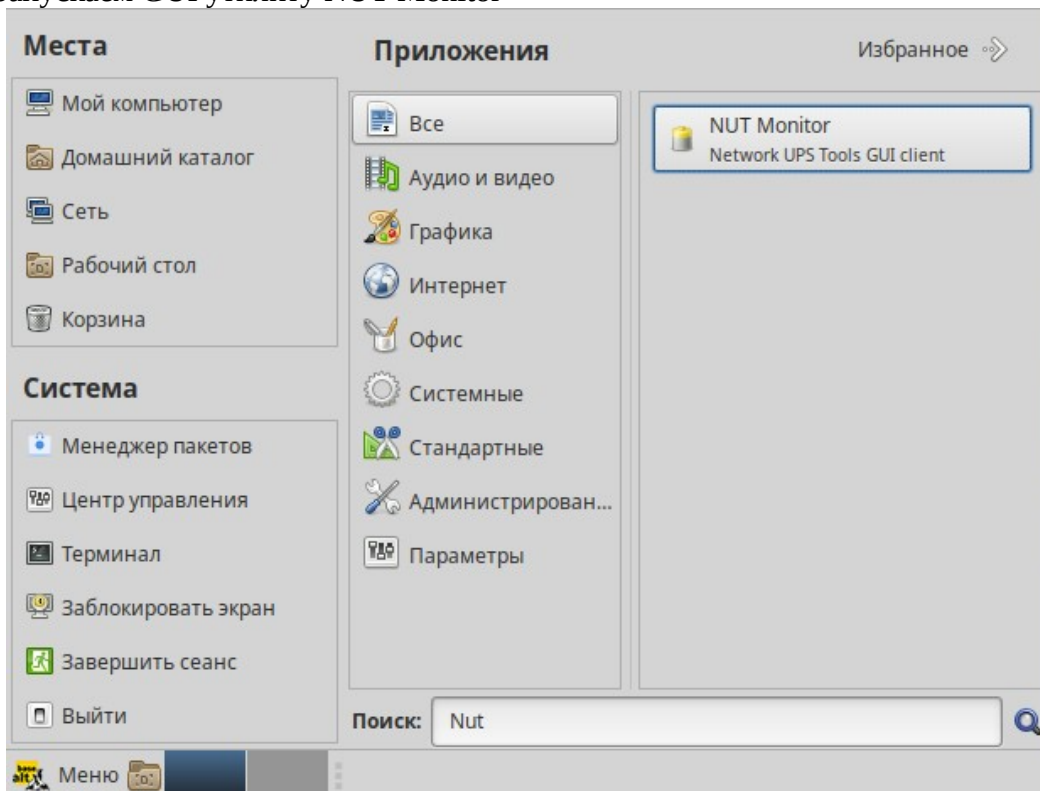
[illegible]

Места

Мой компьютер

Домашний каталог

Сеть

Рабочий стол

Корзина

Система

Менеджер пакетов

Центр управления

Терминал

Заблокировать экран

Завершить сеанс

Выйти

Приложения

Избранное

Все

Аудио и видео

Графика

Интернет

Офис

Системные

Стандартные

Администрирован...

Параметры

NUT Monitor
Network UPS Tools GUI client

Поиск: Nut

Меню